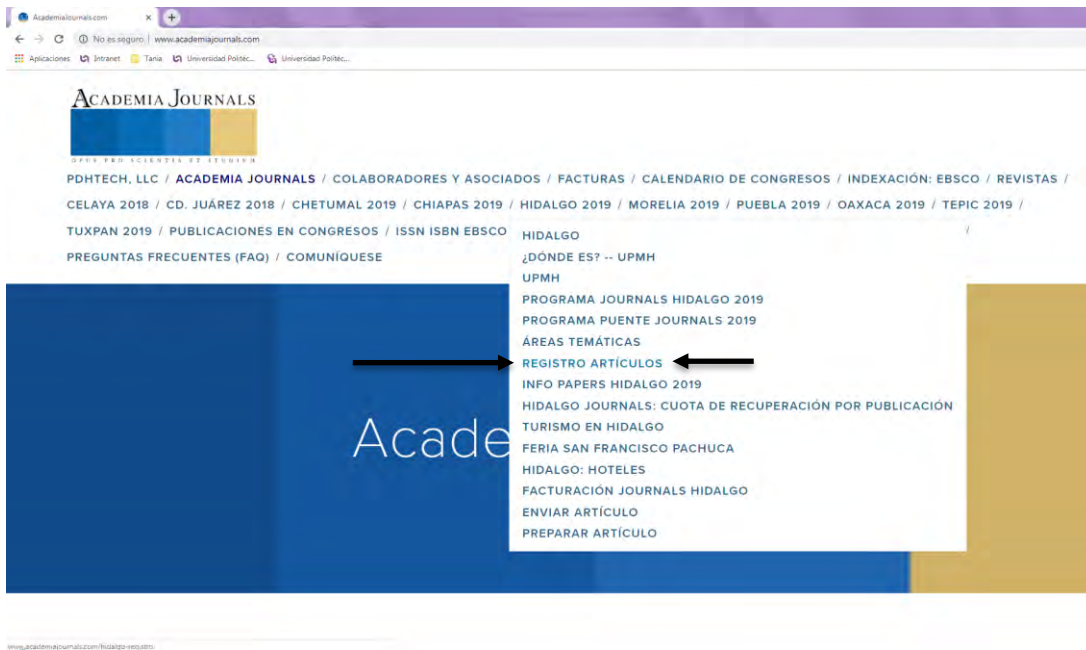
Academiajournals.com ×

No es seguro | www.academiajournals.com

Aplicaciones Intranet Tania Universidad Politéc... Universidad Politéc...

ACADEMIA JOURNALS

OPUS PRO SCIENTIA ET STUDIUM

PDHTECH, LLC / ACADEMIA JOURNALS / COLABORADORES Y ASOCIADOS / FACTURAS / CALENDARIO DE CONGRESOS / INDEXACIÓN: EBSCO / REVISTAS / CELAYA 2018 / CD. JUÁREZ 2018 / CHETUMAL 2019 / CHIAPAS 2019 / HIDALGO 2019 / MORELIA 2019 / PUEBLA 2019 / OAXACA 2019 / TEPIC 2019 / TUXPAN 2019 / PUBLICACIONES EN CONGRESOS / ISSN ISBN EBSCO / PREGUNTAS FRECUENTES (FAQ) / COMUNÍQUESE

HIDALGO
¿DÓNDE ES? -- UPMH
UPMH
PROGRAMA JOURNALS HIDALGO 2019
PROGRAMA PUENTE JOURNALS 2019
ÁREAS TEMÁTICAS
REGISTRO ARTÍCULOS
INFO PAPERS HIDALGO 2019
HIDALGO JOURNALS: CUOTA DE RECUPERACIÓN POR PUBLICACIÓN
TURISMO EN HIDALGO
FERIA SAN FRANCISCO PACHUCA
HIDALGO: HOTELES
FACTURACIÓN JOURNALS HIDALGO
ENVIAR ARTÍCULO
PREPARAR ARTÍCULO

Acade

www.academiajournals.com/hidalgo-registro